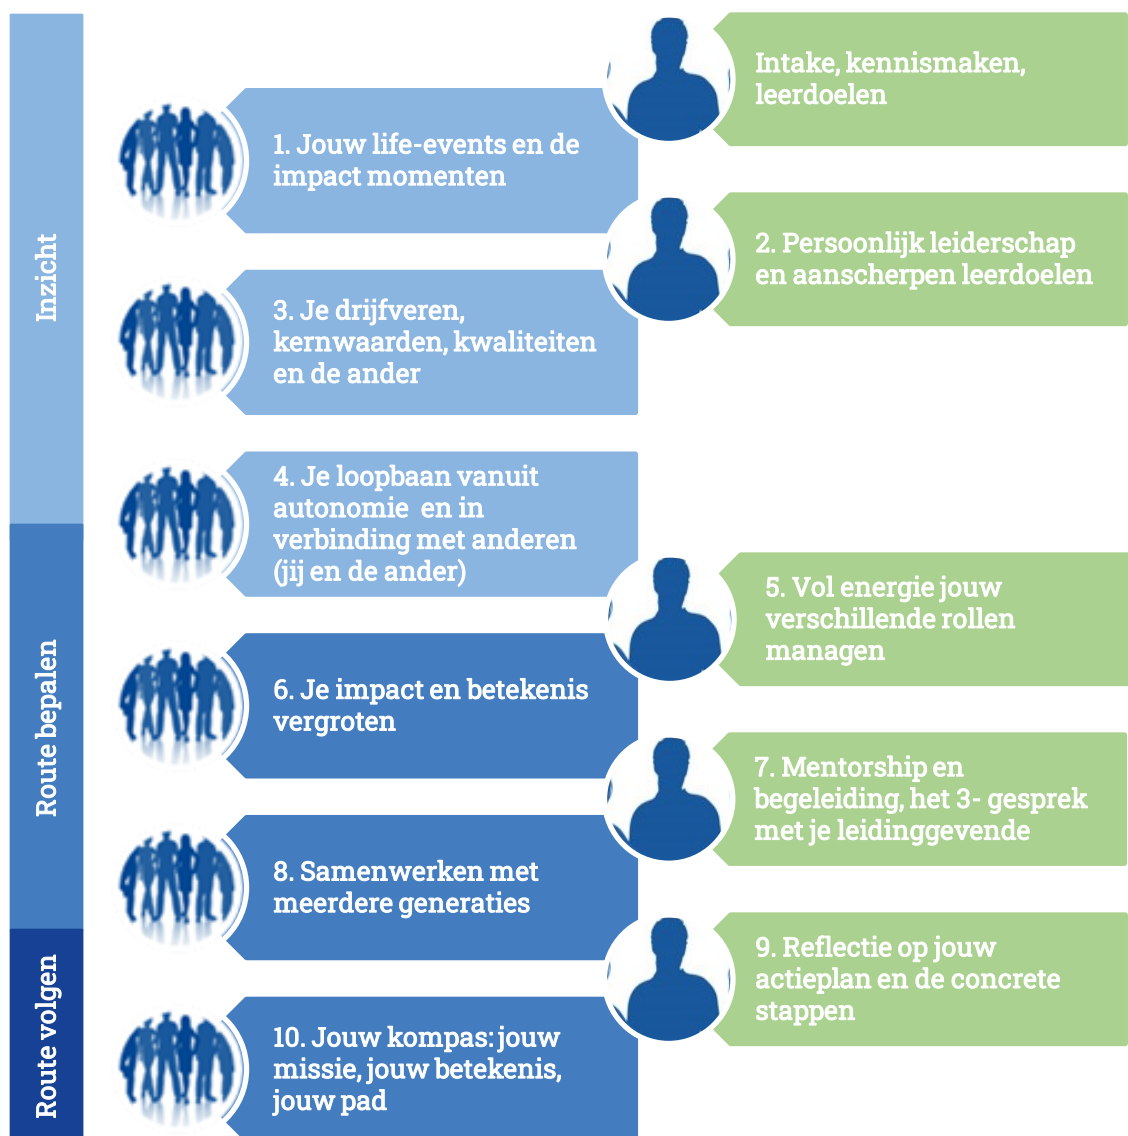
Inzicht

Route bepalen

Route volgen

Intake, kennismaken, leerdoelen

1. Jouw life-events en de impact momenten

2. Persoonlijk leiderschap en aanscherpen leerdoelen

3. Je drijfveren, kernwaarden, kwaliteiten en de ander

4. Je loopbaan vanuit autonomie en in verbinding met anderen (jij en de ander)

5. Vol energie jouw verschillende rollen managen

6. Je impact en betekenis vergroten

7. Mentorship en begeleiding, het 3- gesprek met je leidinggevende

8. Samenwerken met meerdere generaties

9. Reflectie op jouw actieplan en de concrete stappen

10. Jouw kompas: jouw missie, jouw betekenis, jouw pad